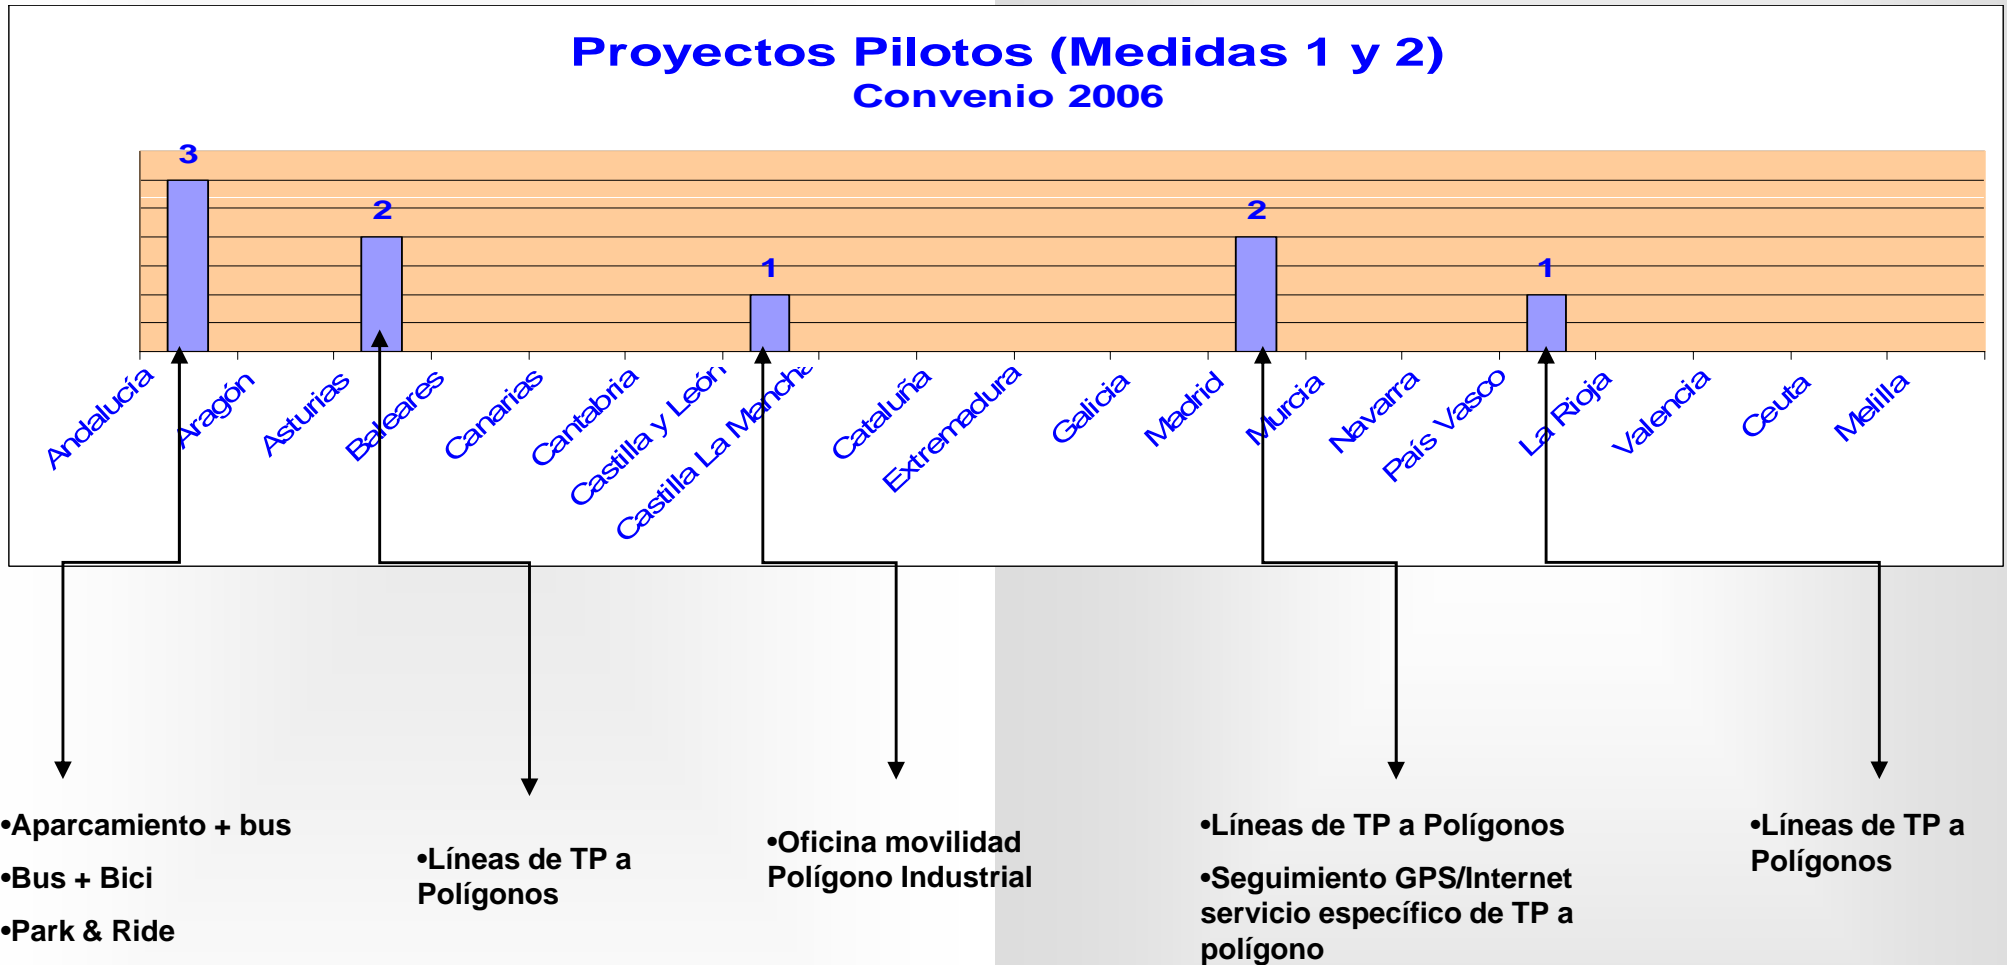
Proyectos Pilotos (Medidas 1 y 2)
Convenio 2006

3
2
1
2
1

Andalucía
Aragón
Asturias
Baleares
Canarias
Cantabria
Castilla y León
Castilla La Mancha
Cataluña
Extremadura
Galicia
Madrid
Murcia
Navarra
País Vasco
La Rioja
Valencia
Ceuta
Melilla

•Aparcamiento + bus

•Bus + Bici

•Park & Ride

•Líneas de TP a Polígonos

•Oficina movilidad Polígono Industrial

•Líneas de TP a Polígonos

•Seguimiento GPS/Internet servicio específico de TP a polígono

•Líneas de TP a Polígonos